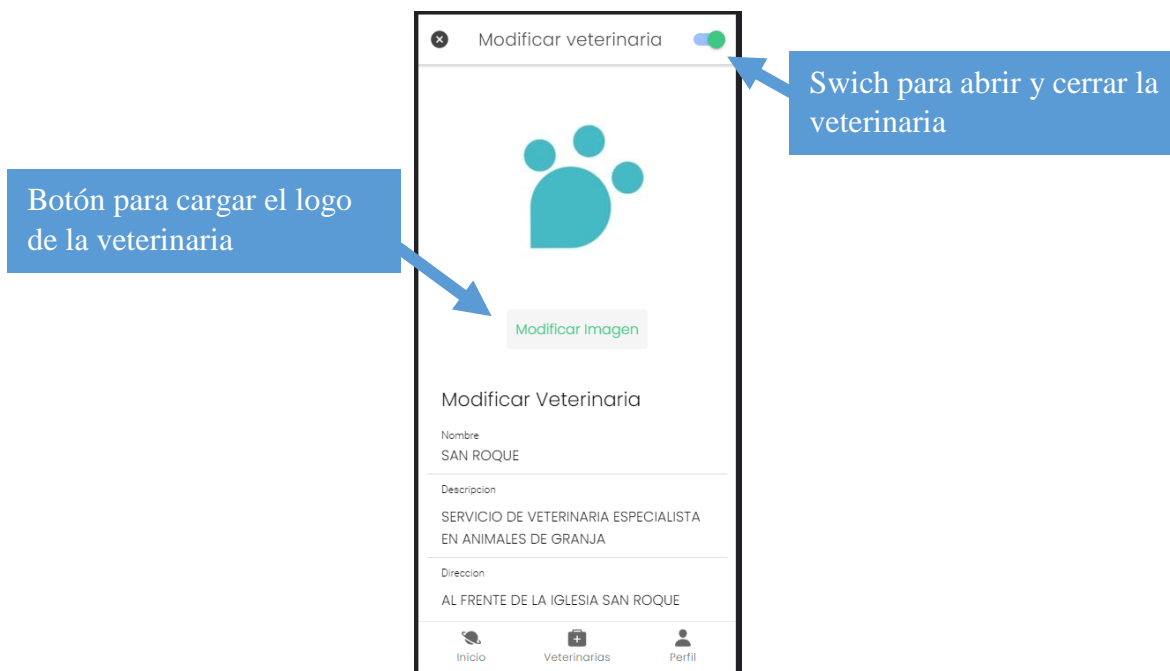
Modificar veterinaria

Swich para abrir y cerrar la veterinaria

Botón para cargar el logo de la veterinaria

Modificar Imagen

Modificar Veterinaria

Nombre

SAN ROQUE

Descripcion

SERVICIO DE VETERINARIA ESPECIALISTA EN ANIMALES DE GRANJA

Direccion

AL FRENTE DE LA IGLESIA SAN ROQUE

Inicio

Veterinarias

Perfil